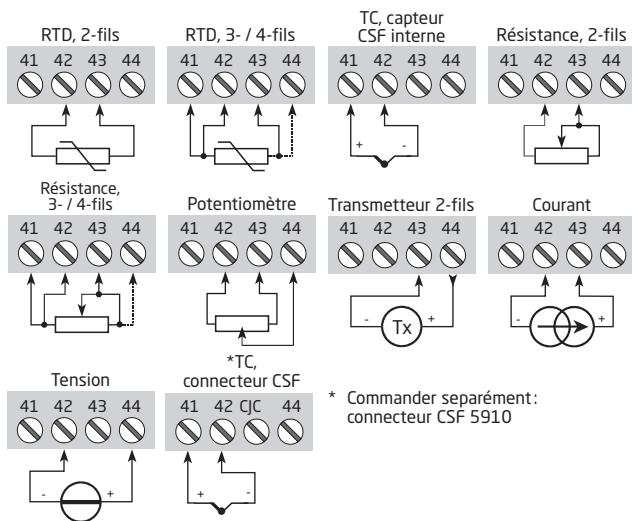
RTD, 2-fils
41 42 43 44

RTD, 3- / 4-fils
41 42 43 44

TC, capteur CSF interne
41 42 43 44
+ -

Résistance, 2-fils
41 42 43 44

Résistance, 3- / 4-fils
41 42 43 44

Potentiomètre
41 42 43 44

Transmetteur 2-fils
41 42 43 44
- Tx +

Courant
41 42 43 44
- +

Tension
41 42 43 44
- +

*TC, connecteur CSF
41 42 CJC 44
+ -

* Commander separément : connecteur CSF 5910